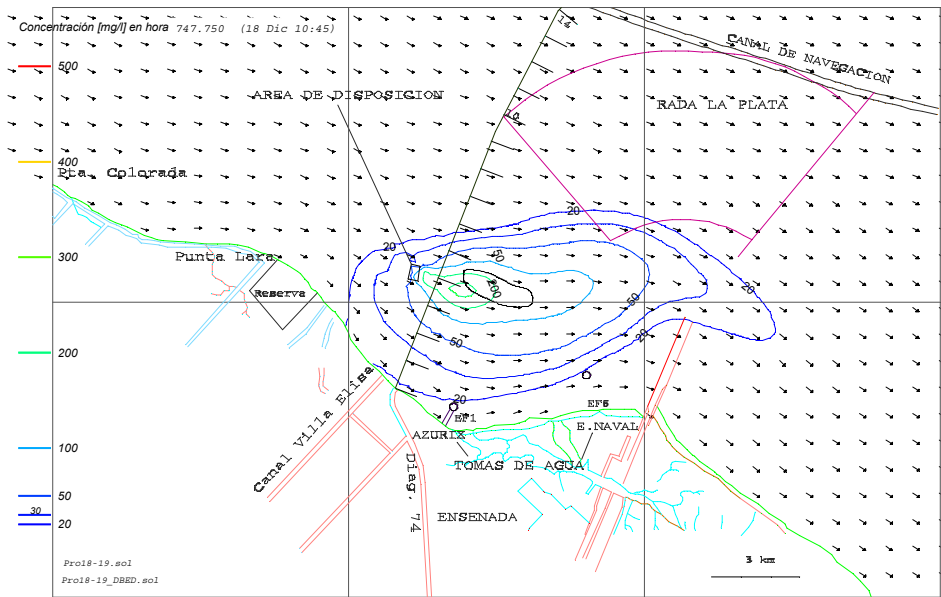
Concentración [mg/l] en hora 747.750 (18 Dic 10:45)

500
400
300
200
100
50
30
20

14
CANAL DE NAVEGACION
AREA DE DISPOSICION
RADA LA PLATA
10
Pta. Colorada
20
20
20
Punta Lara
50
200
50
Reserva
20
50
20
Canal Villa Elisa
EF1
EF5
AZURIX
E.NAVAL
TOMAS DE AGUA
Diag. 74
ENSENADA
3 km
Pro18-19.sol
Pro18-19_DBED.sol